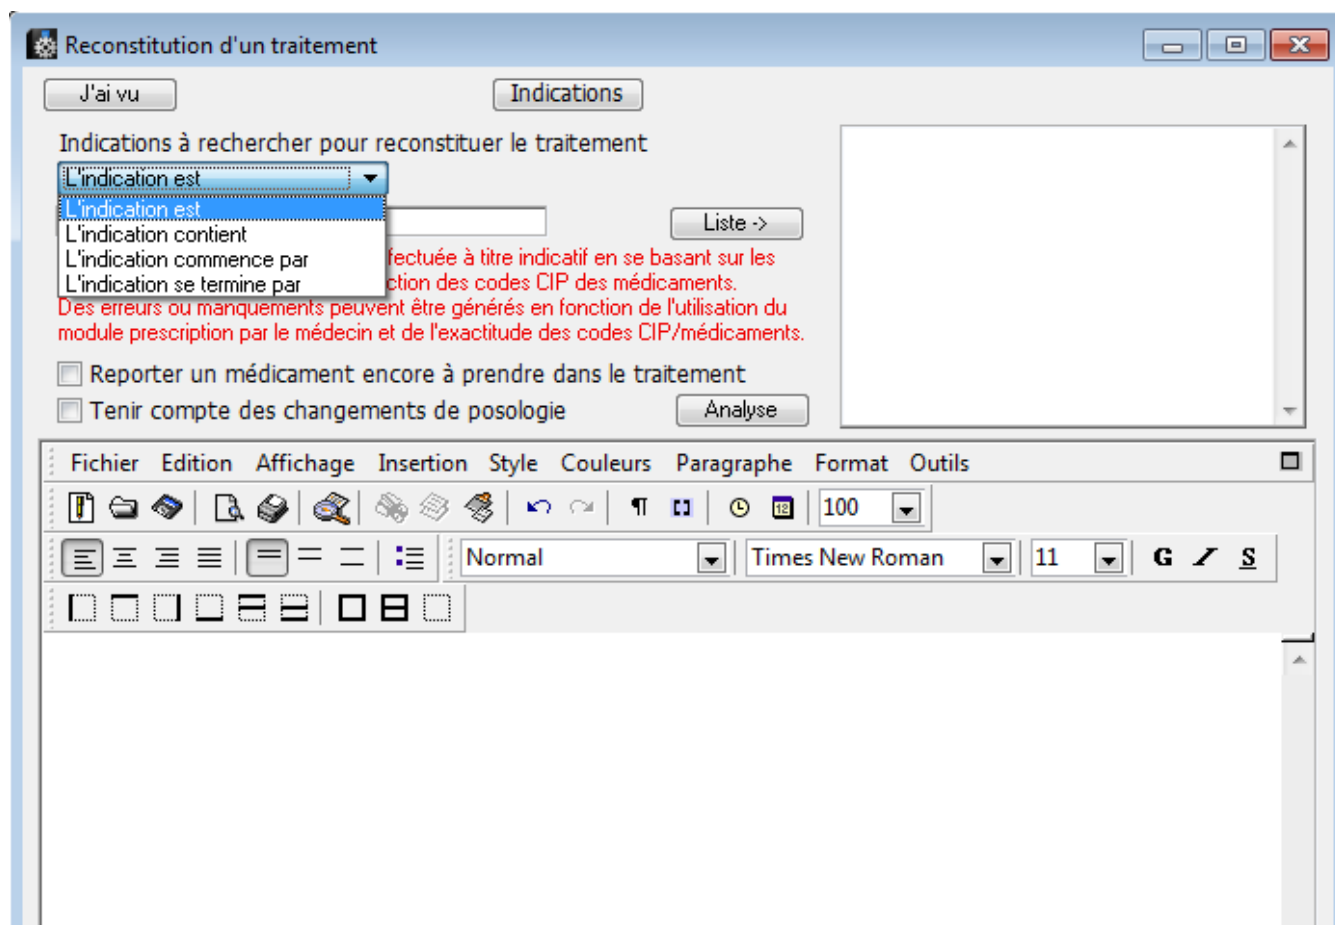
Reconstitution d'un traitement

J'ai vu

Indications

Indications à rechercher pour reconstituer le traitement

L'indication est

L'indication est
L'indication contient
L'indication commence par
L'indication se termine par

Liste ->

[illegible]fectuée à titre indicatif en se basant sur les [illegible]ction des codes CIP des médicaments.
Des erreurs ou manquements peuvent être générés en fonction de l'utilisation du module prescription par le médecin et de l'exactitude des codes CIP/médicaments.

Reporter un médicament encore à prendre dans le traitement

Tenir compte des changements de posologie

Analyse

Fichier Edition Affichage Insertion Style Couleurs Paragraphe Format Outils

100

Normal

Times New Roman

11

G I S